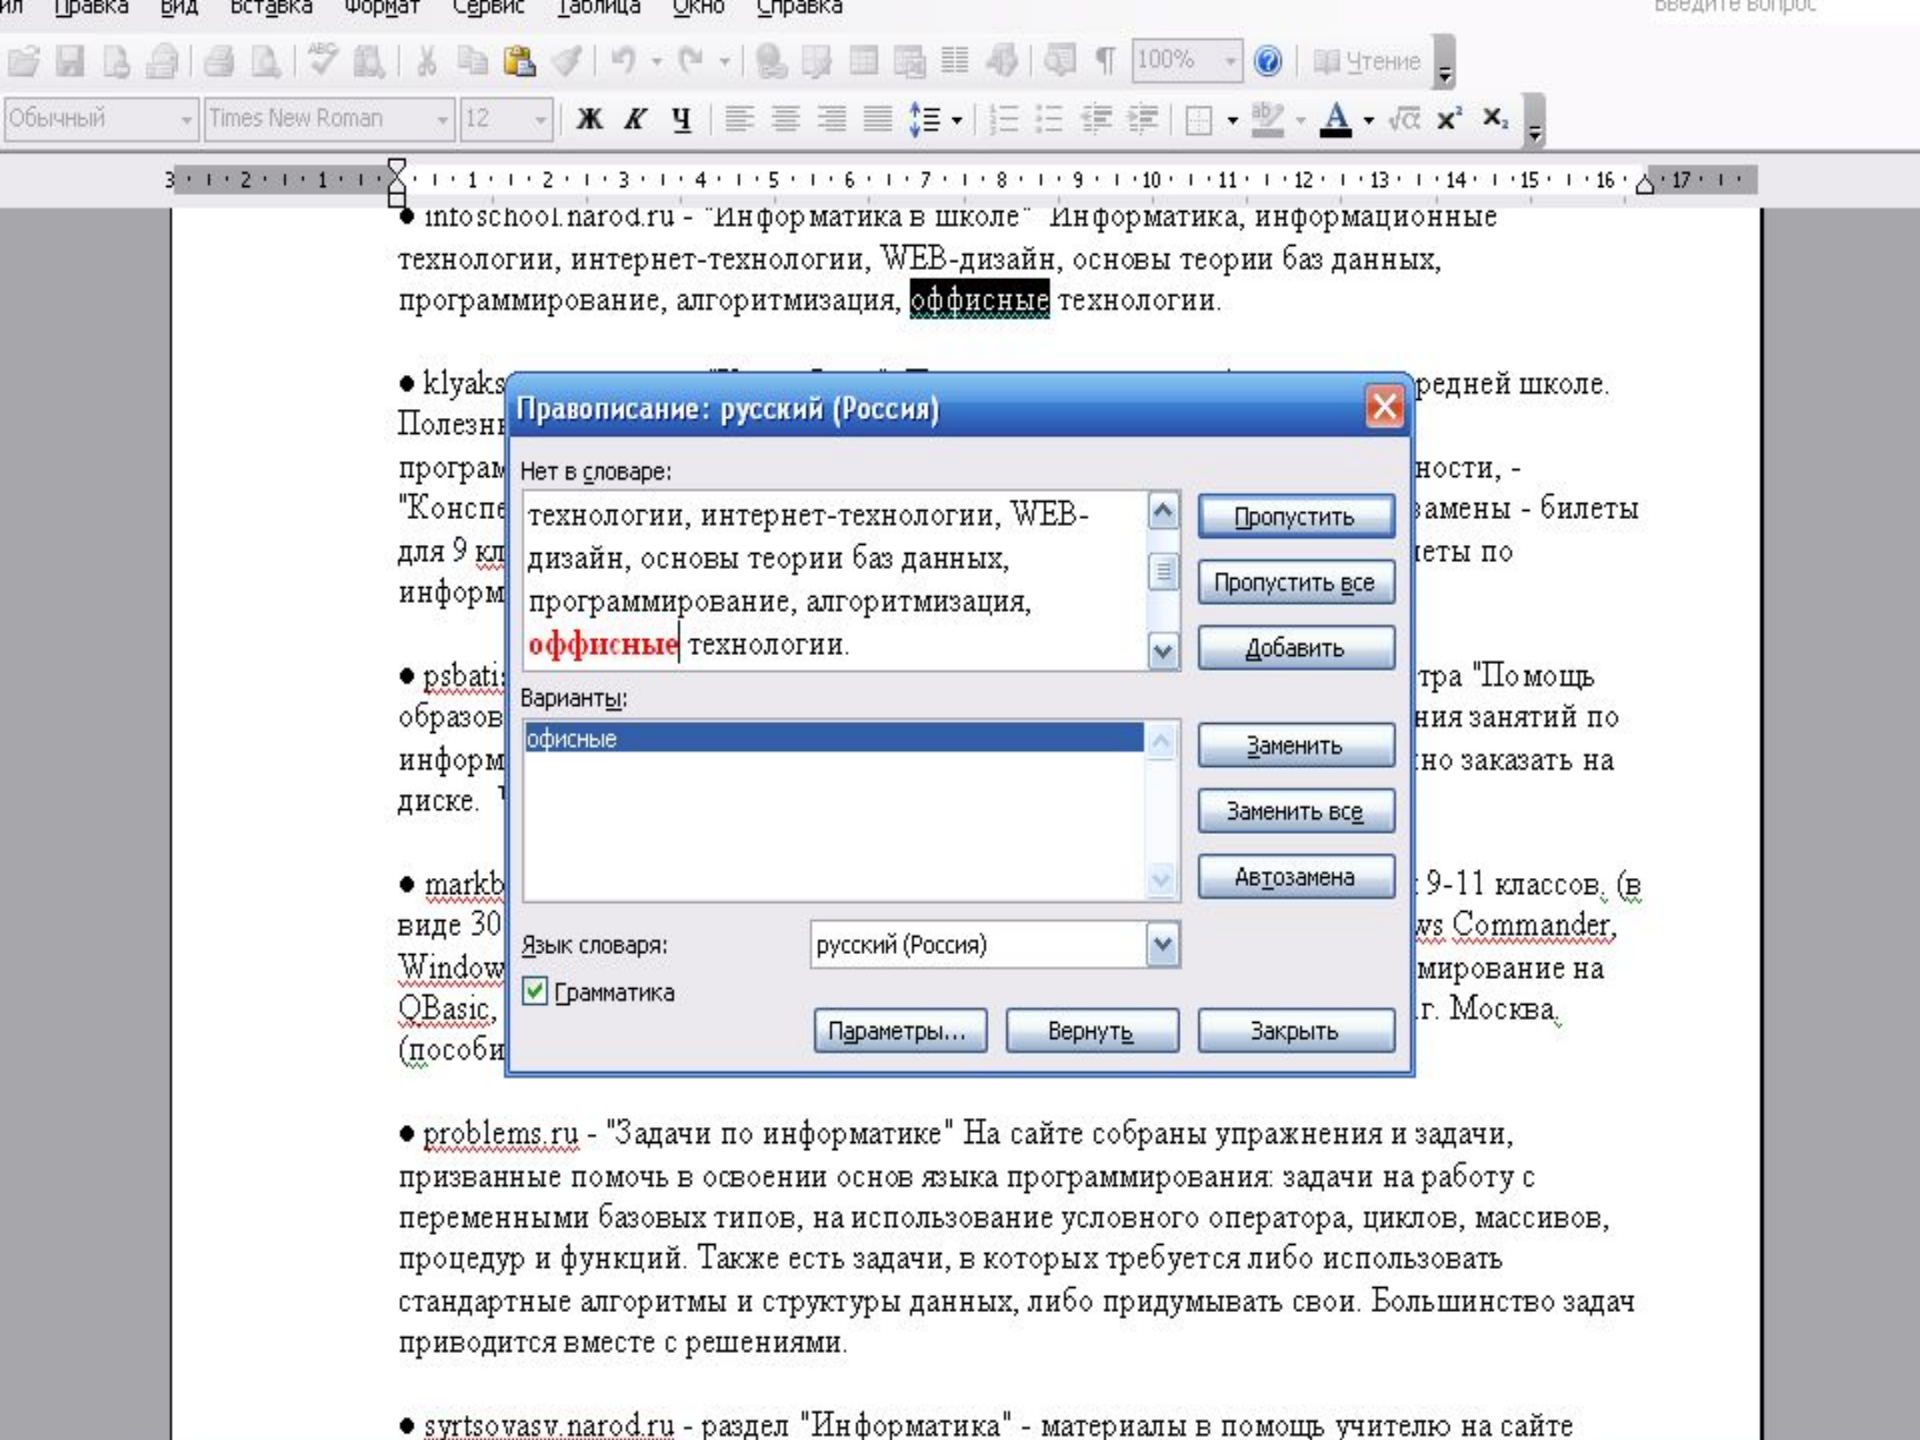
ил Правка Вид Вставка Формат Сервис Таблица Окно Справка Введите вопрос

100% Чтение

Обычный Times New Roman 12 Ж К Ч

3 · 2 · 1 · 1 · 2 · 3 · 4 · 5 · 6 · 7 · 8 · 9 · 10 · 11 · 12 · 13 · 14 · 15 · 16 · 17

● infoschool.narod.ru - "Информатика в школе" Информатика, информационные технологии, интернет-технологии, WEB-дизайн, основы теории баз данных, программирование, алгоритмизация, офисные технологии.

● klyaks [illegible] редней школе. Полезн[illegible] програм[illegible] ности, - "Консп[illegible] амены - билеты для 9 кл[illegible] еты по информ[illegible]

● psbati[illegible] тра "Помощь образов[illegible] ния занятий по информ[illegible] но заказать на диске. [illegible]

● markb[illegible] 9-11 классов, (в виде 30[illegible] ws Commander, Window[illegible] мирование на QBasic, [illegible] г. Москва, (пособи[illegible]

Правописание: русский (Россия)

Нет в словаре:

технологии, интернет-технологии, WEB-дизайн, основы теории баз данных, программирование, алгоритмизация, офисные технологии.

Пропустить
Пропустить все
Добавить

Варианты:

офисные

Заменить
Заменить все
Автозамена

Язык словаря: русский (Россия)

Грамматика

Параметры... Вернуть Закрыть

● problems.ru - "Задачи по информатике" На сайте собраны упражнения и задачи, призванные помочь в освоении основ языка программирования: задачи на работу с переменными базовых типов, на использование условного оператора, циклов, массивов, процедур и функций. Также есть задачи, в которых требуется либо использовать стандартные алгоритмы и структуры данных, либо придумывать свои. Большинство задач приводится вместе с решениями.

● syrtsovasv.narod.ru - раздел "Информатика" - материалы в помощь учителю на сайте